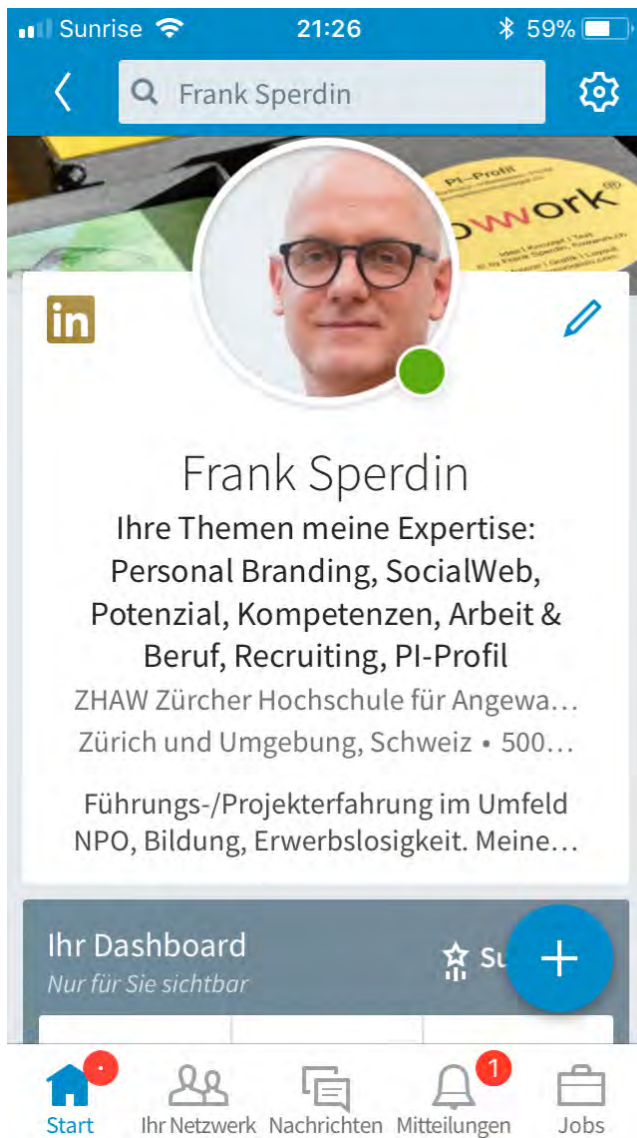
Sunrise 21:26 59%

Frank Sperdin

PI-Profil
work

in

Frank Sperdin

Ihre Themen meine Expertise: Personal Branding, SocialWeb, Potenzial, Kompetenzen, Arbeit & Beruf, Recruiting, PI-Profil

ZHAW Zürcher Hochschule für Angewa…

Zürich und Umgebung, Schweiz • 500…

Führungs-/Projekterfahrung im Umfeld NPO, Bildung, Erwerbslosigkeit. Meine…

Ihr Dashboard
Nur für Sie sichtbar

Su

+

Start
Ihr Netzwerk
Nachrichten
1
Mitteilungen
Jobs